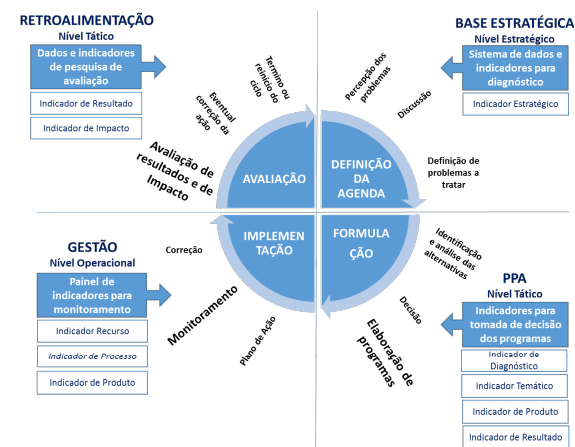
RETROALIMENTAÇÃO
Nível Tático
Dados e indicadores de pesquisa de avaliação
Indicador de Resultado
Indicador de Impacto

BASE ESTRATÉGICA
Nível Estratégico
Sistema de dados e indicadores para diagnóstico
Indicador Estratégico

Término ou reinício do ciclo
Eventual correção da ação
Percepção dos problemas
Discussão

Avaliação de resultados e de Impacto

AVALIAÇÃO
DEFINIÇÃO DA AGENDA
Definição de problemas a tratar

IMPLEMENTAÇÃO
FORMULAÇÃO

GESTÃO
Nível Operacional
Correção
Painel de indicadores para monitoramento
Indicador Recurso
Indicador de Processo
Indicador de Produto

Monitoramento
Plano de Ação

Identificação e análise das alternativas
Decisão
Elaboração de programas

PPA
Nível Tático
Indicadores para tomada de decisão dos programas
Indicador de Diagnóstico
Indicador Temático
Indicador de Produto
Indicador de Resultado